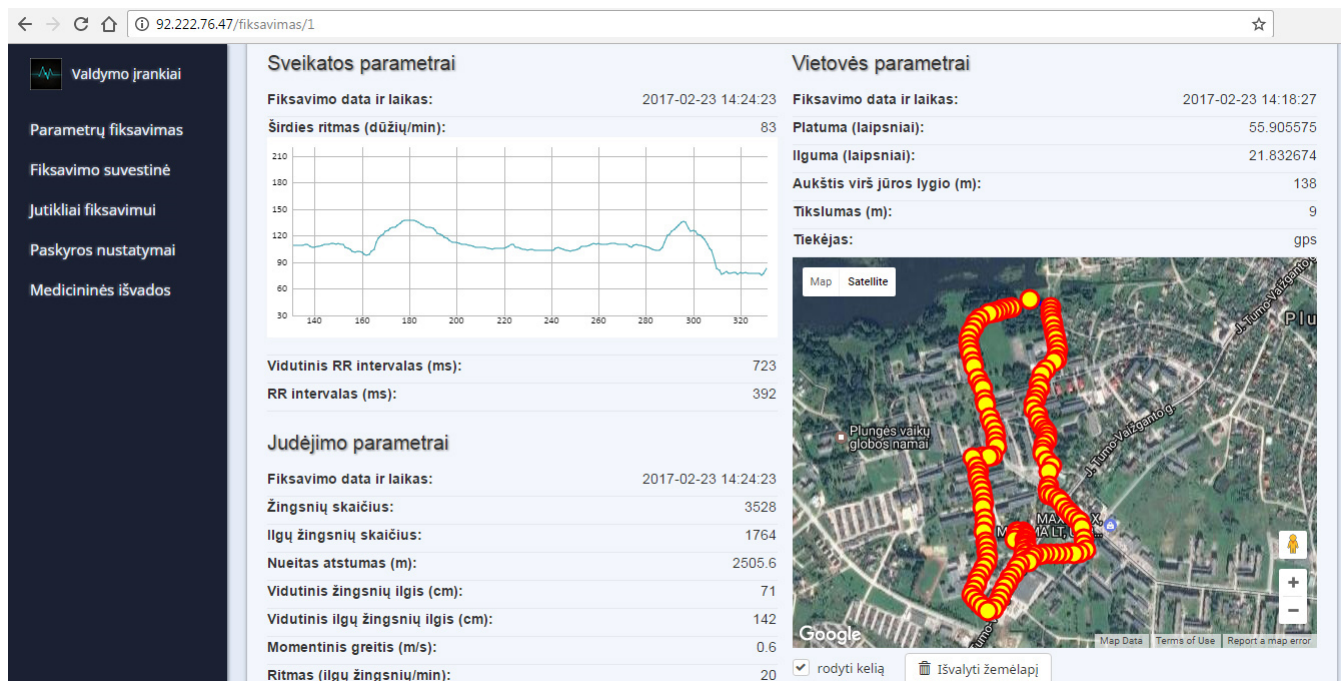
92.222.76.47/fiksavimas/1

Valdymo įrankiai

Parametrų fiksavimas
Fiksavimo suvestinė
Jutikliai fiksavimui
Paskyros nustatymai
Medicininės išvados

Sveikatos parametrai

| | |
|---|---|
| Fiksavimo data ir laikas: | 2017-02-23 14:24:23 |
| Širdies ritmas (dūžių/min): | 83 |

210
180
150
120
90
60
30
140 160 180 200 220 240 260 280 300 320

| | |
|---|---|
| Vidutinis RR intervalas (ms): | 723 |
| RR intervalas (ms): | 392 |

Judėjimo parametrai

| | |
|---|---|
| Fiksavimo data ir laikas: | 2017-02-23 14:24:23 |
| Žingsnių skaičius: | 3528 |
| Ilgų žingsnių skaičius: | 1764 |
| Nueitas atstumas (m): | 2505.6 |
| Vidutinis žingsnių ilgis (cm): | 71 |
| Vidutinis ilgų žingsnių ilgis (cm): | 142 |
| Momentinis greitis (m/s): | 0.6 |
| Ritmas (ilgų žingsnių/min): | 20 |

Vietovės parametrai

| | |
|---|---|
| Fiksavimo data ir laikas: | 2017-02-23 14:18:27 |
| Platuma (laipsniai): | 55.905575 |
| Ilguma (laipsniai): | 21.832674 |
| Aukštis virš jūros lygio (m): | 138 |
| Tikslumas (m): | 9 |
| Tiekėjas: | gps |

Map Satellite
J. Tumo-Vaižganto g.
Plu
Plungės vaikų globos namai
J. Tumo-Vaižganto g.
MAX
MA LT
Google
Map Data Terms of Use Report a map error

rodyti kelią
Išvalyti žemėlapį